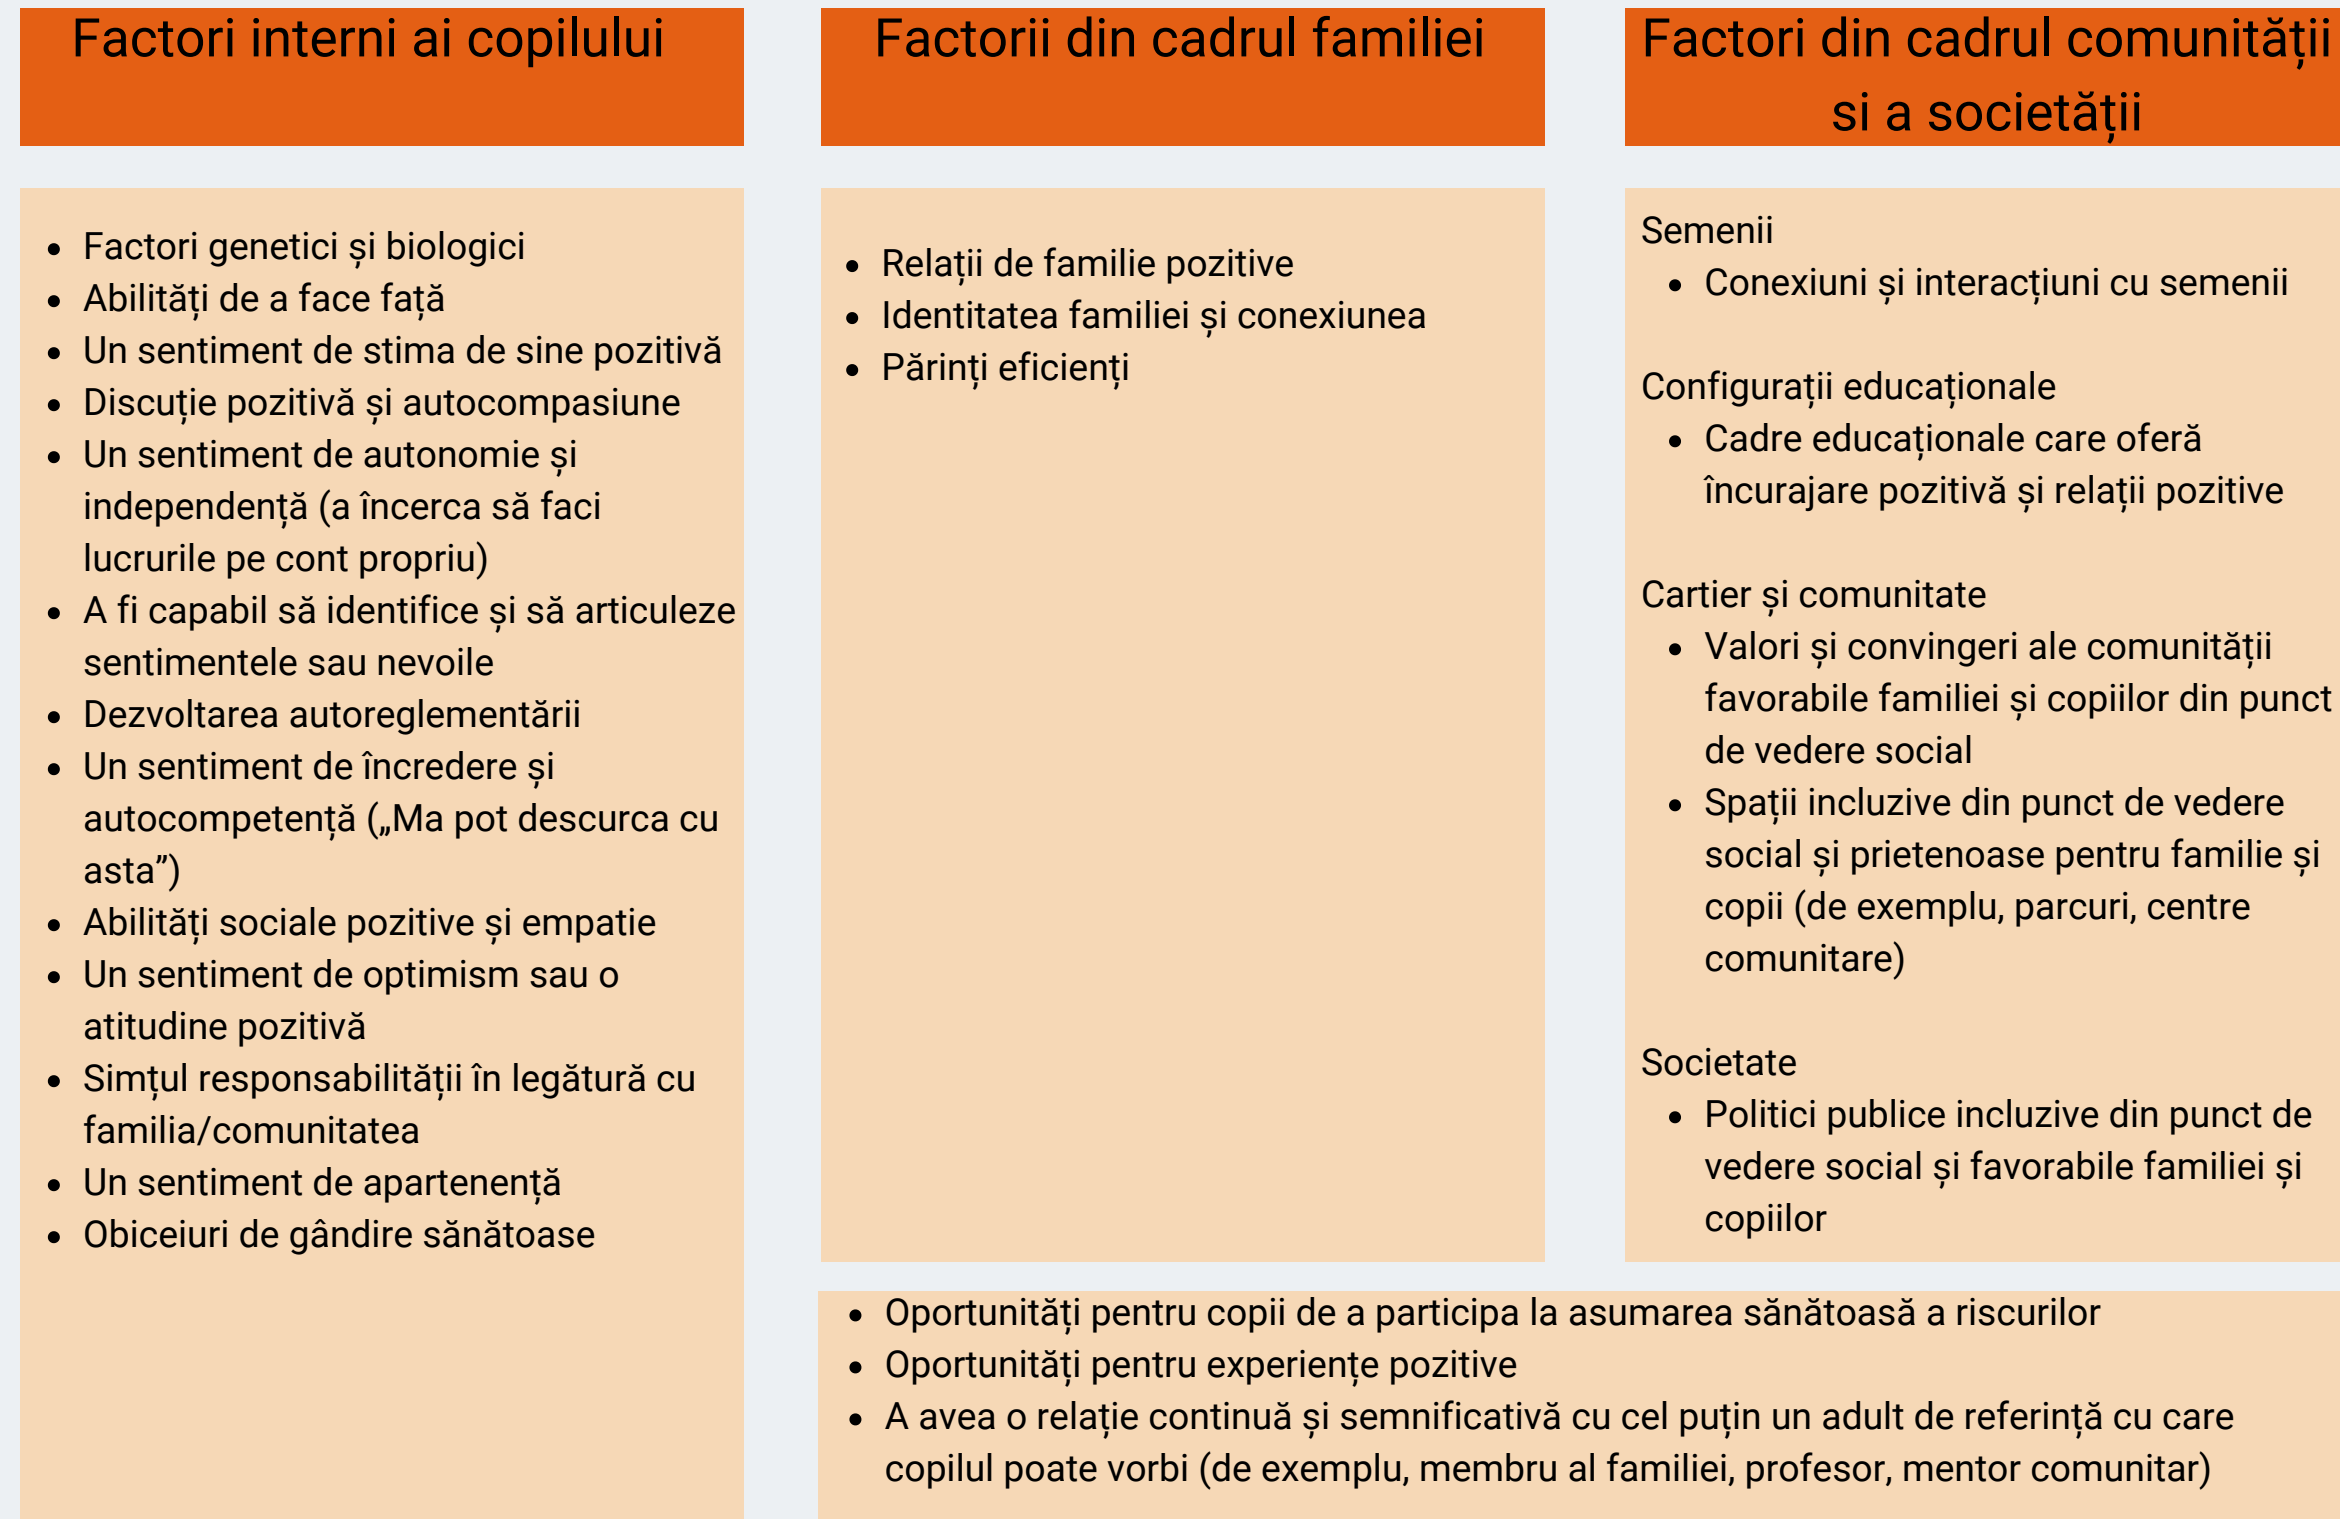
Factori interni ai copilului

- Factori genetici și biologici
- Abilități de a face față
- Un sentiment de stima de sine pozitivă
- Discuție pozitivă și autocompasiune
- Un sentiment de autonomie și independență (a încerca să faci lucrurile pe cont propriu)
- A fi capabil să identifice și să articuleze sentimentele sau nevoile
- Dezvoltarea autoreglementării
- Un sentiment de încredere și autocompetență („Ma pot descurca cu asta”)
- Abilități sociale pozitive și empatie
- Un sentiment de optimism sau o atitudine pozitivă
- Simțul responsabilității în legătură cu familia/comunitatea
- Un sentiment de apartenență
- Obiceiuri de gândire sănătoase

Factorii din cadrul familiei

- Relații de familie pozitive
- Identitatea familiei și conexiunea
- Părinți eficienți

Factori din cadrul comunității si a societății

Semenii
- Conexiuni și interacțiuni cu semenii

Configurații educaționale
- Cadre educaționale care oferă încurajare pozitivă și relații pozitive

Cartier și comunitate
- Valori și convingeri ale comunității favorabile familiei și copiilor din punct de vedere social
- Spații incluzive din punct de vedere social și prietenoase pentru familie și copii (de exemplu, parcuri, centre comunitare)

Societate
- Politici publice incluzive din punct de vedere social și favorabile familiei și copiilor

- Oportunități pentru copii de a participa la asumarea sănătoasă a riscurilor
- Oportunități pentru experiențe pozitive
- A avea o relație continuă și semnificativă cu cel puțin un adult de referință cu care copilul poate vorbi (de exemplu, membru al familiei, profesor, mentor comunitar)